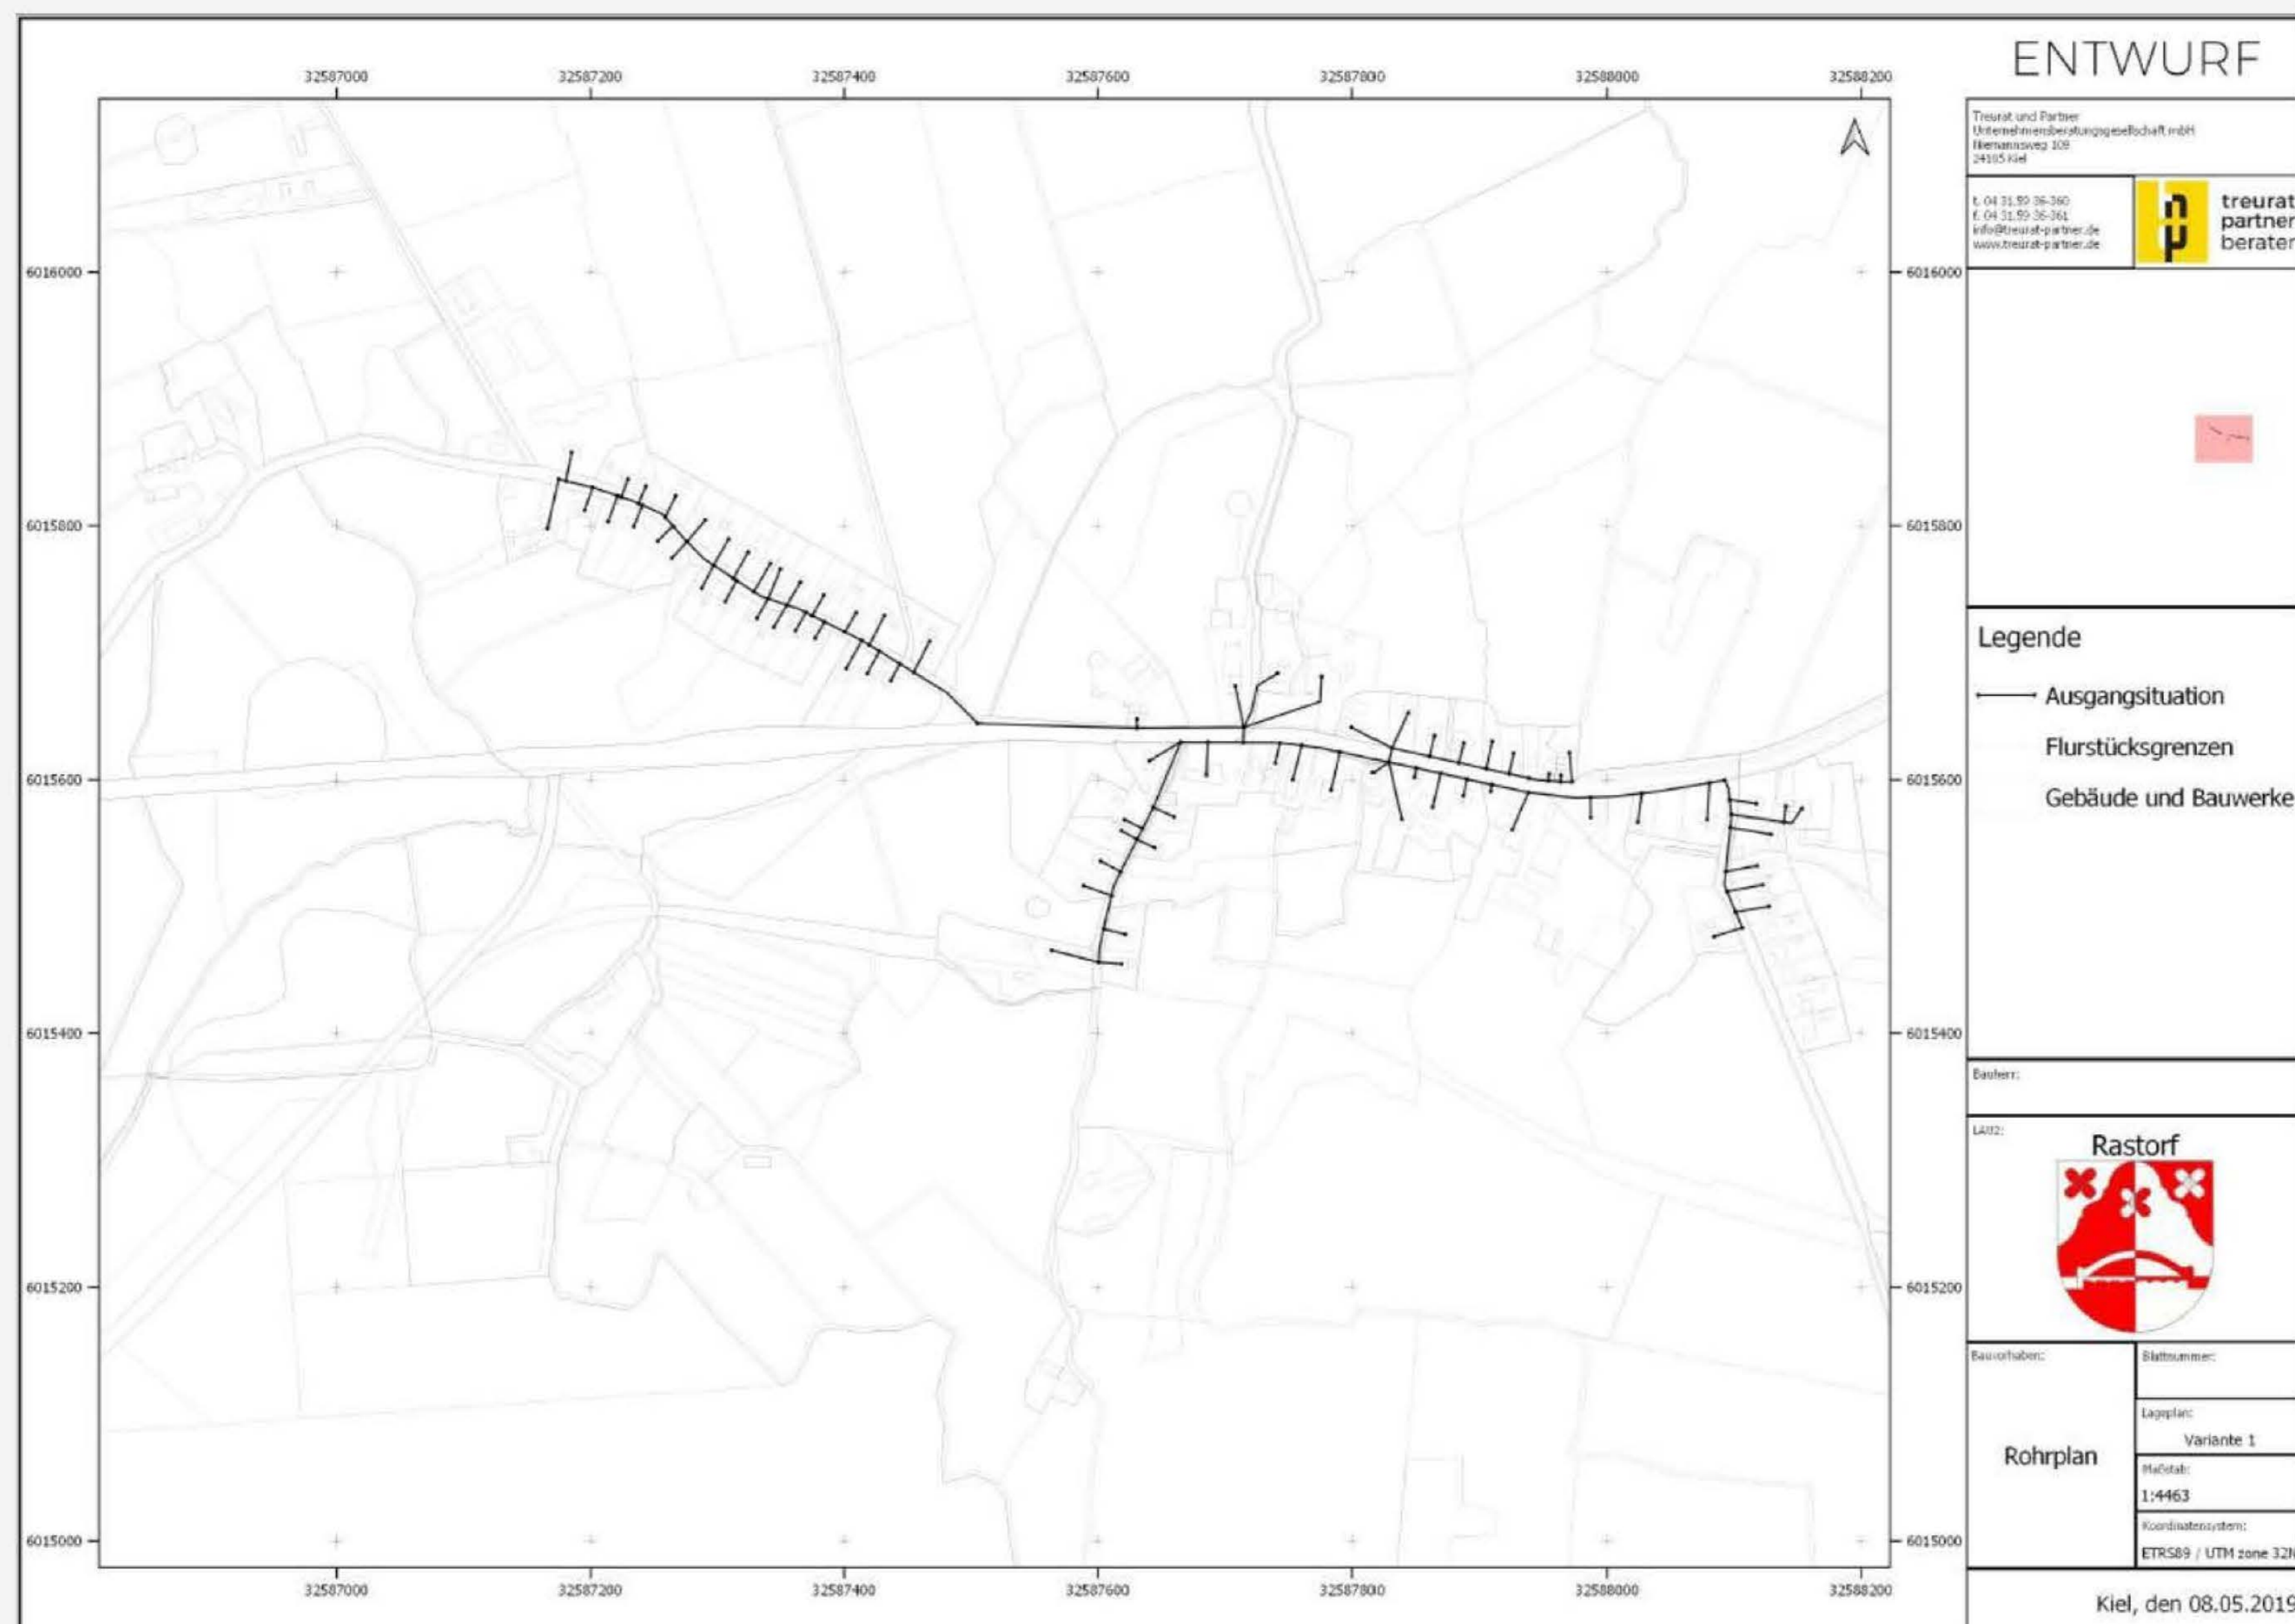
32587000 32587200 32587400 32587600 32587800 32588000 32588200

6016000 6015800 6015600 6015400 6015200 6015000

6016000 6015800 6015600 6015400 6015200 6015000

32587000 32587200 32587400 32587600 32587800 32588000 32588200

ENTWURF

Treurat und Partner
Unternehmensberatungsgesellschaft mbH
Niemannsweg 109
24105 Kiel

t. 04 31.59 36-360
f. 04 31.59 36-361
info@treurat-partner.de
www.treurat-partner.de

treurat
partner
berater

Legende

Ausgangsituation

Flurstücksgrenzen

Gebäude und Bauwerke

Bauherr:

LAU2:

Rastorf

Bauvorhaben:

Rohrplan

Blattnummer:

Lageplan:

Variante 1

Maßstab:

1:4463

Koordinatensystem:

ETRS89 / UTM zone 32N

Kiel, den 08.05.2019